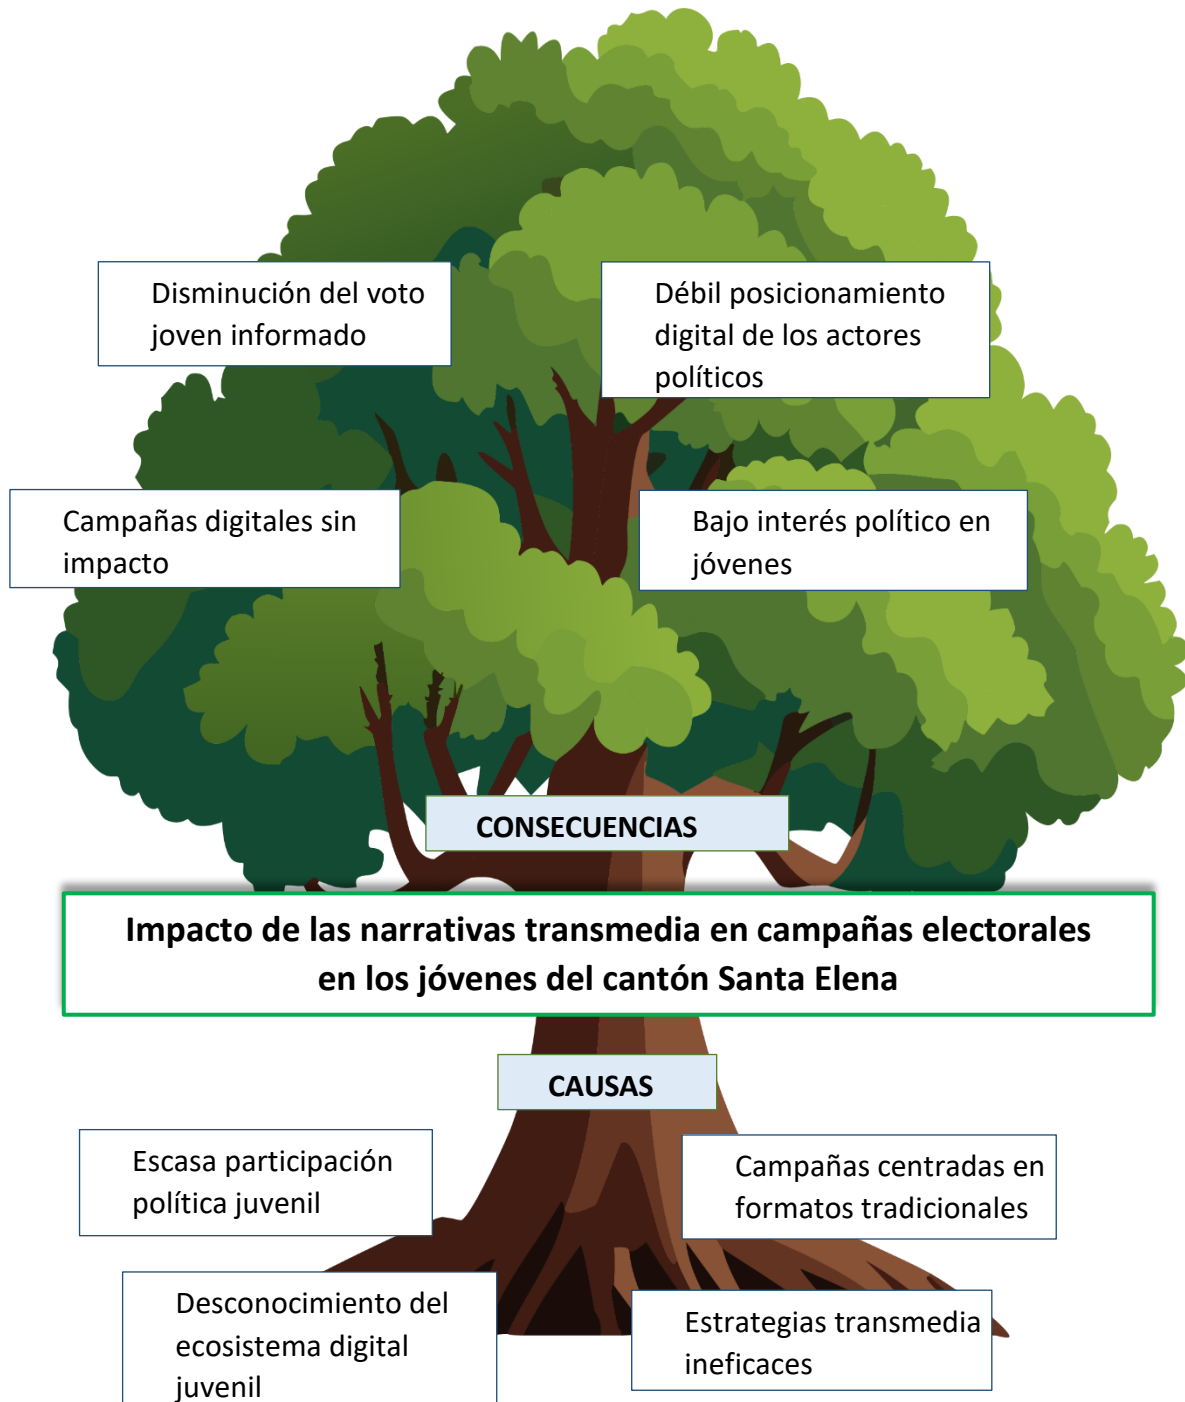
Disminución del voto joven informado

Débil posicionamiento digital de los actores políticos

Campañas digitales sin impacto

Bajo interés político en jóvenes

CONSECUENCIAS

Impacto de las narrativas transmedia en campañas electorales en los jóvenes del cantón Santa Elena

CAUSAS

Escasa participación política juvenil

Campañas centradas en formatos tradicionales

Desconocimiento del ecosistema digital juvenil

Estrategias transmedia ineficaces